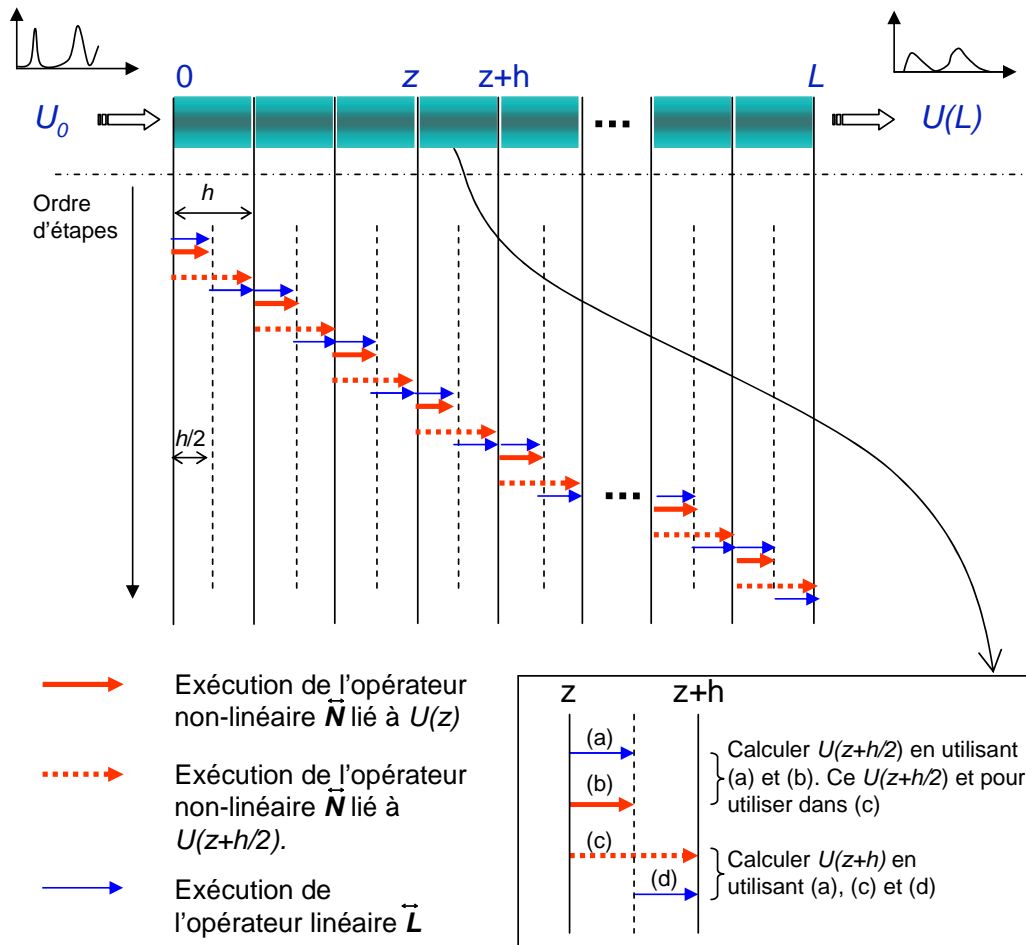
0 z z+h L

$U_0$ U(L)

...

Ordre d'étapes

h

h/2

...

Exécution de l'opérateur non-linéaire $\overleftrightarrow{N}$ lié à U(z)

Exécution de l'opérateur non-linéaire $\overleftrightarrow{N}$ lié à U(z+h/2).

Exécution de l'opérateur linéaire $\overleftrightarrow{L}$

z z+h

(a)

(b)

(c)

(d)

Calculer U(z+h/2) en utilisant (a) et (b). Ce U(z+h/2) et pour utiliser dans (c)

Calculer U(z+h) en utilisant (a), (c) et (d)